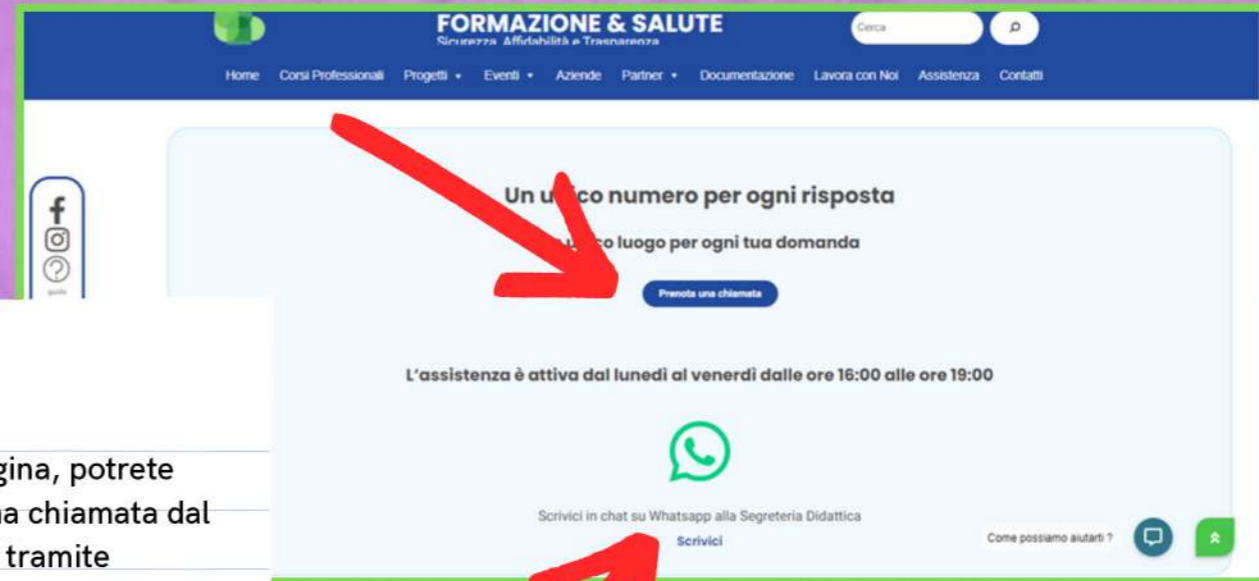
FORMAZIONE & SALUTE
Sicurezza, Affidabilità e Trasparenza

Cerca

Home Corsi Professionali Progetti Eventi Aziende Partner Documentazione Lavora con Noi Assistenza Contatti

Un u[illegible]co numero per ogni risposta

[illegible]o luogo per ogni tua domanda

Prenota una chiamata

L'assistenza è attiva dal lunedì al venerdì dalle ore 16:00 alle ore 19:00

Scrivici in chat su Whatsapp alla Segreteria Didattica

Scrivici

Come possiamo aiutarti ?

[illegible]gina, potrete
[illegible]na chiamata dal
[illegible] tramite